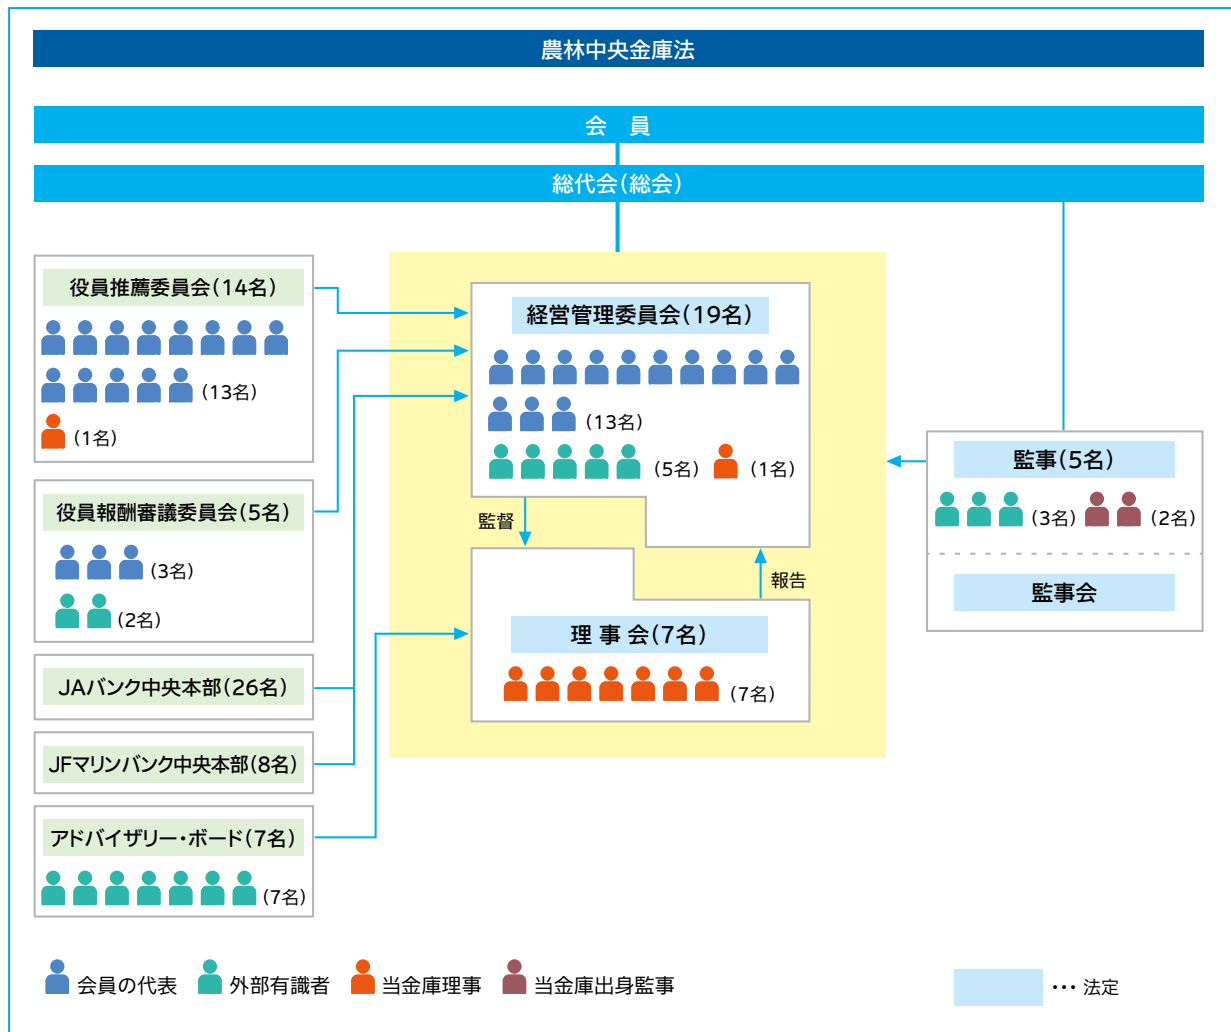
農林中央金庫法

会　員

総代会（総会）

役員推薦委員会（14名）

（13名）

（1名）

役員報酬審議委員会（5名）

（3名）

（2名）

JAバンク中央本部（26名）

JFマリンバンク中央本部（8名）

アドバイザリー・ボード（7名）

（7名）

経営管理委員会（19名）

（13名）

（5名）　（1名）

監督

報告

理 事 会（7名）

（7名）

監事（5名）

（3名）　（2名）

監事会

会員の代表　外部有識者　当金庫理事　当金庫出身監事

… 法定